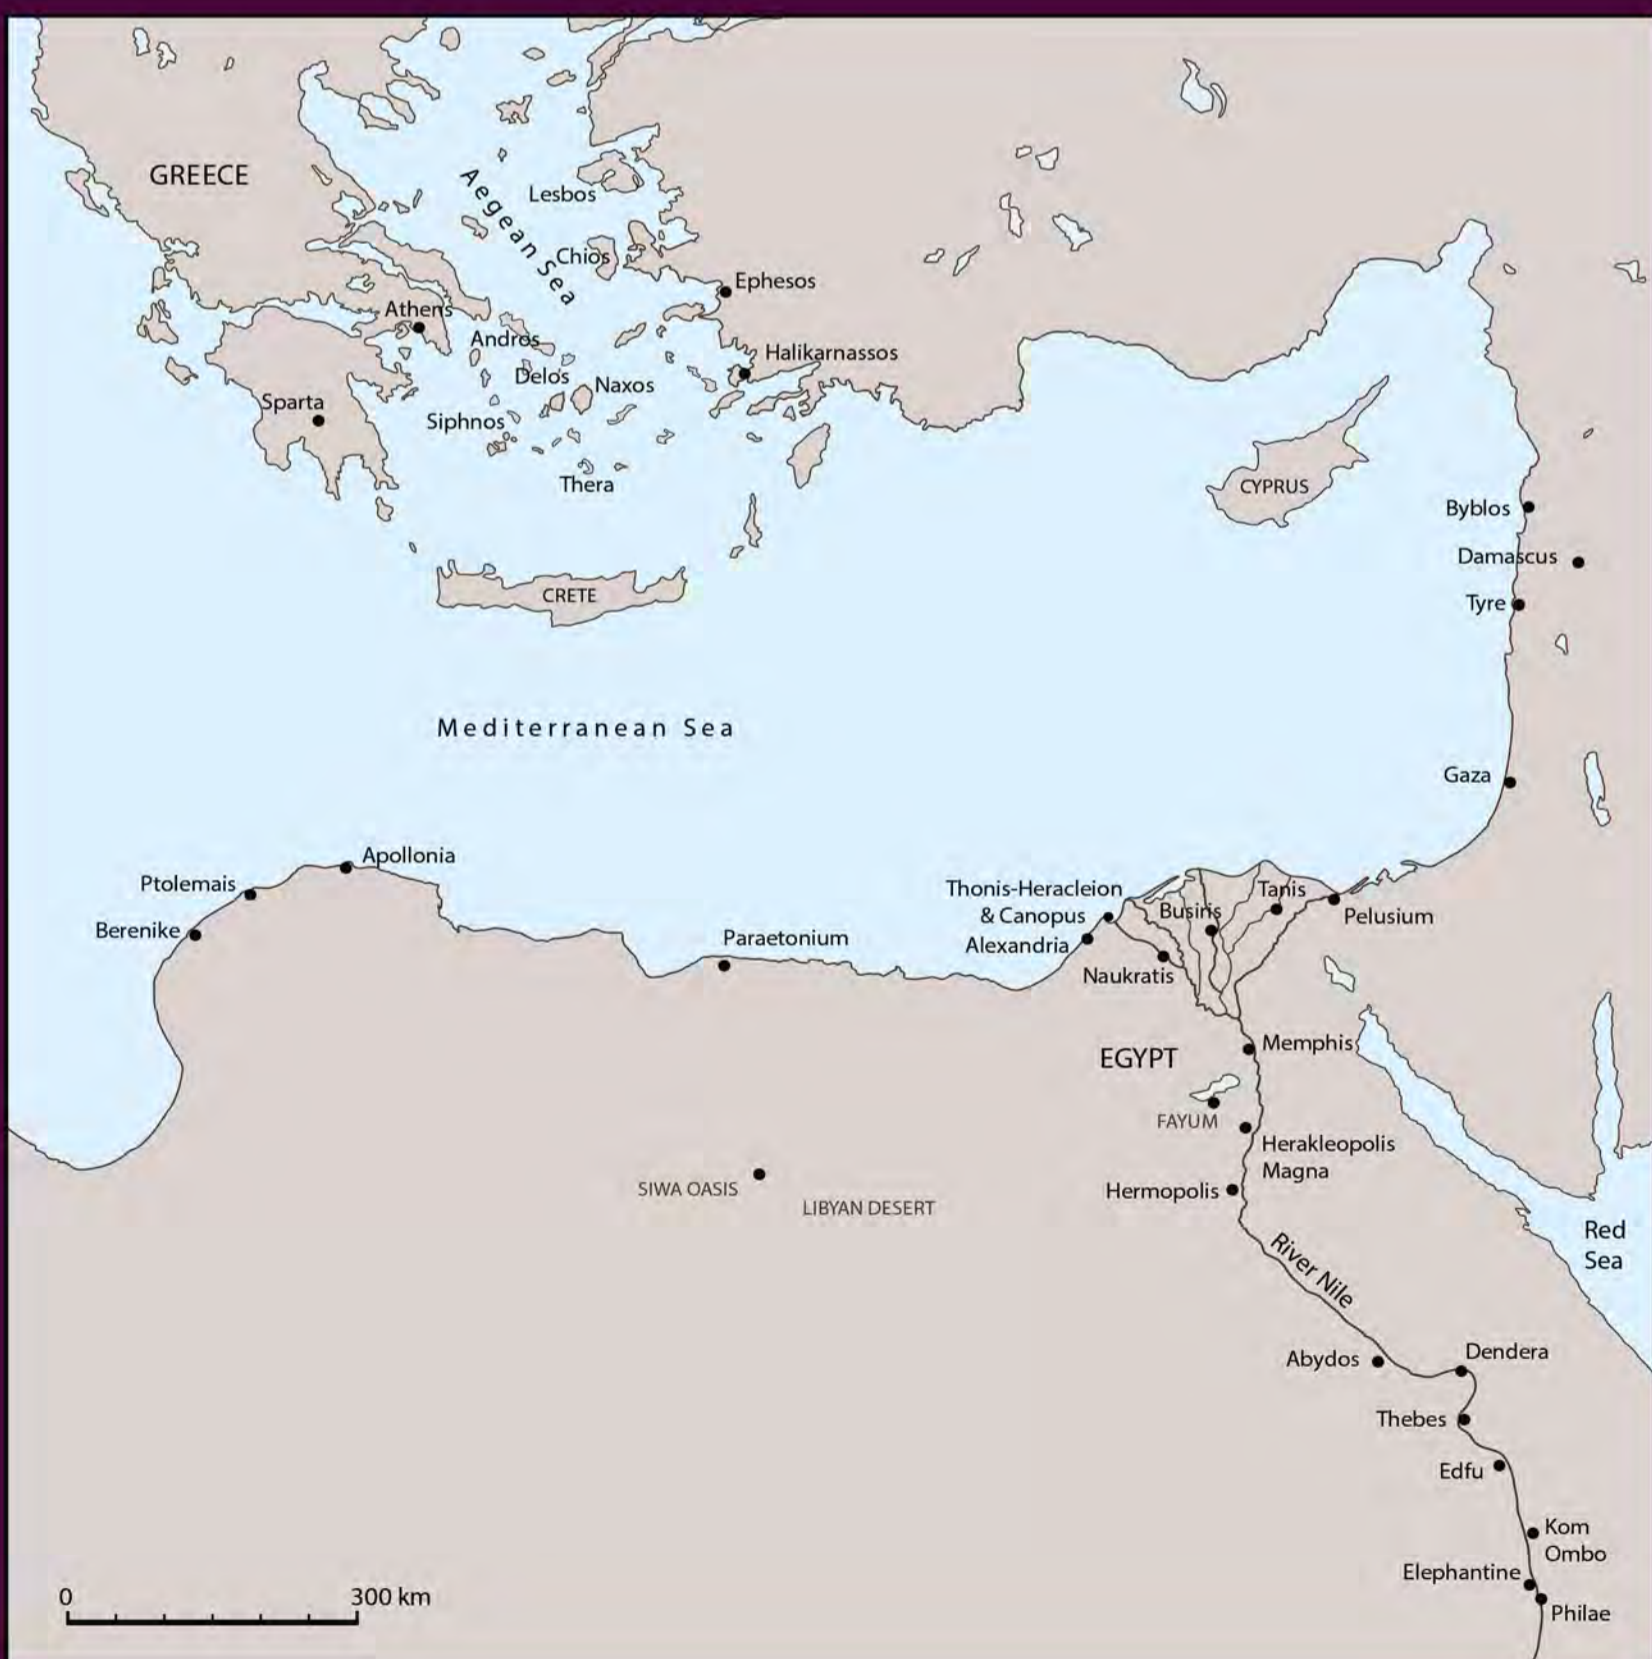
GREECE
Aegean Sea
Lesbos
Chios
Ephesos
Athens
Andros
Halikarnassos
Delos
Naxos
Sparta
Siphnos
Thera
CYPRUS
Byblos
Damascus
Tyre
CRETE
Mediterranean Sea
Gaza
Apollonia
Ptolemais
Berenike
Paraetonium
Thonis-Heracleion & Canopus
Alexandria
Tanis
Busiris
Pelusium
Naukratis
Memphis
EGYPT
FAYUM
Herakleopolis Magna
Hermopolis
SIWA OASIS
LIBYAN DESERT
River Nile
Red Sea
Abydos
Dendera
Thebes
Edfu
Kom Ombo
Elephantine
Philae
0
300 km